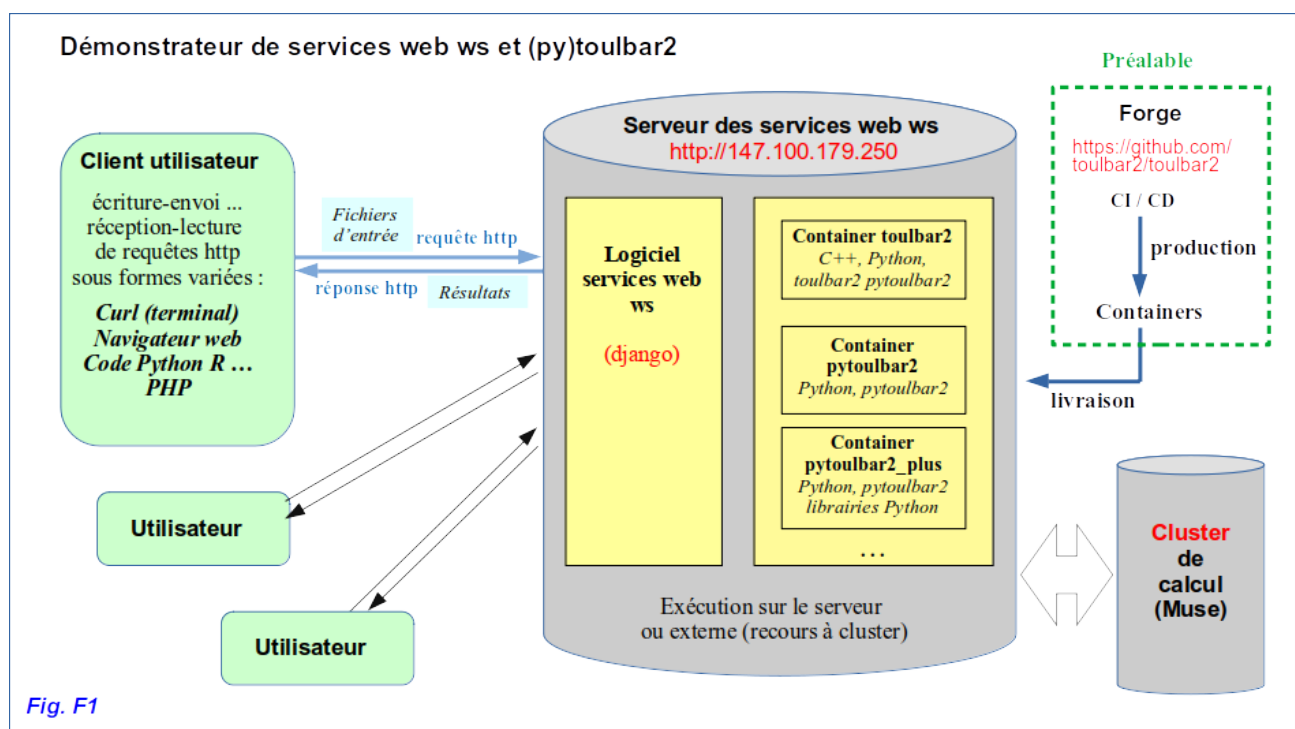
Démonstrateur de services web ws et (py)toulbar2

Client utilisateur

écriture-envoi ... réception-lecture de requêtes http sous formes variées :

Curl (terminal)
Navigateur web
Code Python R …
PHP

Fichiers d'entrée

requête http

réponse http

Résultats

Utilisateur

Utilisateur

Serveur des services web ws
http://147.100.179.250

Logiciel services web ws

(django)

Container toulbar2
C++, Python, toulbar2 pytoulbar2

Container pytoulbar2
Python, pytoulbar2

Container pytoulbar2_plus
Python, pytoulbar2 librairies Python

…

Exécution sur le serveur ou externe (recours à cluster)

Préalable

Forge

https://github.com/toulbar2/toulbar2

CI / CD

production

Containers

livraison

Cluster de calcul (Muse)

Fig. F1